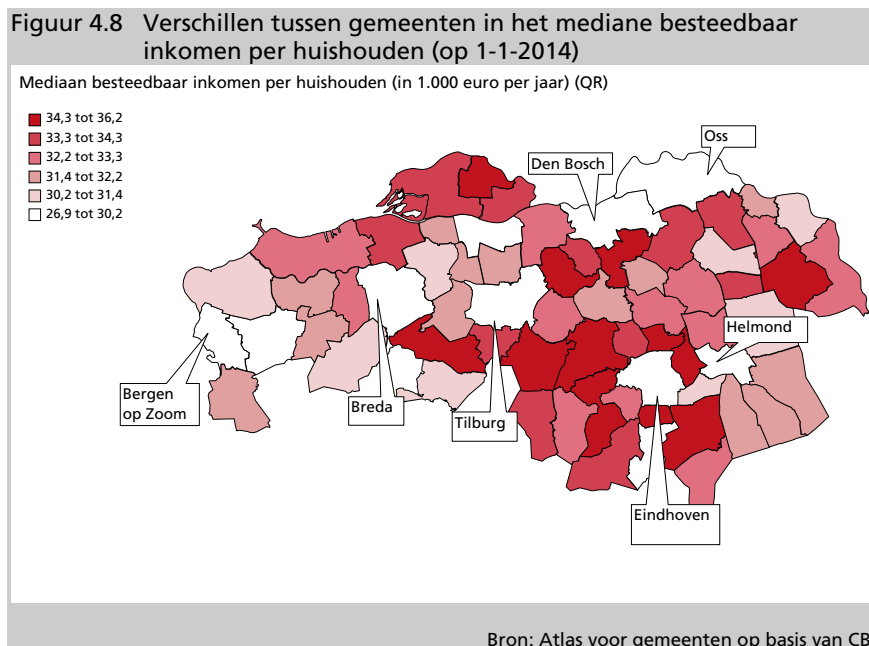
Figuur 4.8 Verschillen tussen gemeenten in het mediane besteedbaar inkomen per huishouden (op 1-1-2014)

Mediaan besteedbaar inkomen per huishouden (in 1.000 euro per jaar) (QR)

34,3 tot 36,2
33,3 tot 34,3
32,2 tot 33,3
31,4 tot 32,2
30,2 tot 31,4
26,9 tot 30,2

Oss
Den Bosch
Helmond
Bergen op Zoom
Breda
Tilburg
Eindhoven

Bron: Atlas voor gemeenten op basis van CB